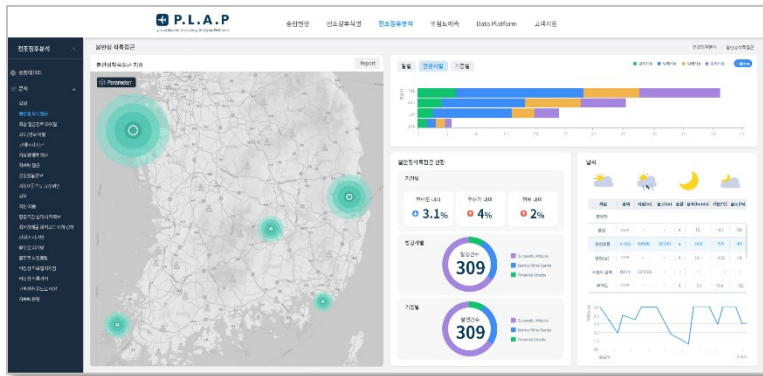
P.L.A.P

종합현황

전소장후서센

전조장후분석

위험도예측

Data Platform

고객지원

전조징후분석

불법침 식확접근

Report

Parameter

월별

운항시설

기간별

불법침 식확접근 현황

기간별

309

309

날씨